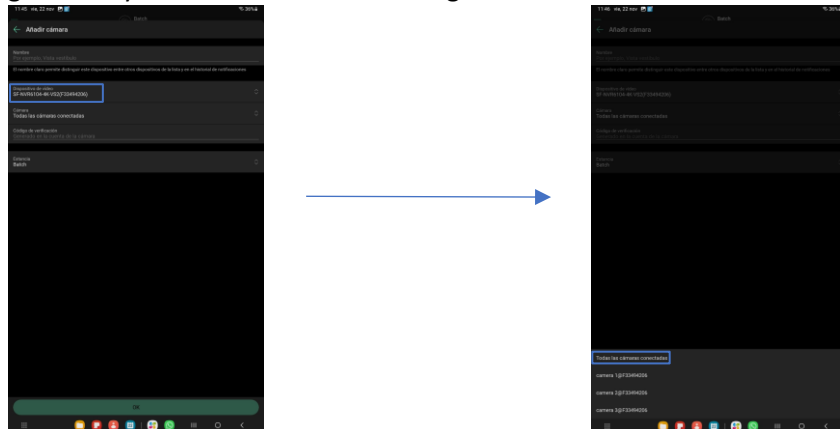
11:46 vie, 22 nov
Batch
← Añadir cámara

Nombre
Por ejemplo, Viste ciudad

El nombre claro permite distinguir este dispositivo entre otros dispositivos de la lista y en el historial de notificaciones.

Dispositivo de vídeo
SF-NVR6104-4K-VS3(F33494206)

Cámara
Todas las cámaras conectadas

Código de verificación
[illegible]

Estancia
Batch

OK

11:46 vie, 22 nov
Batch
← Añadir cámara

Nombre
Por ejemplo, Viste ciudad

Dispositivo de vídeo
SF-NVR6104-4K-VS3(F33494206)

Cámara
Todas las cámaras conectadas

Código de verificación

Estancia
Batch

Todas las cámaras conectadas
camera 1@F33494206
camera 2@F33494206
camera 3@F33494206